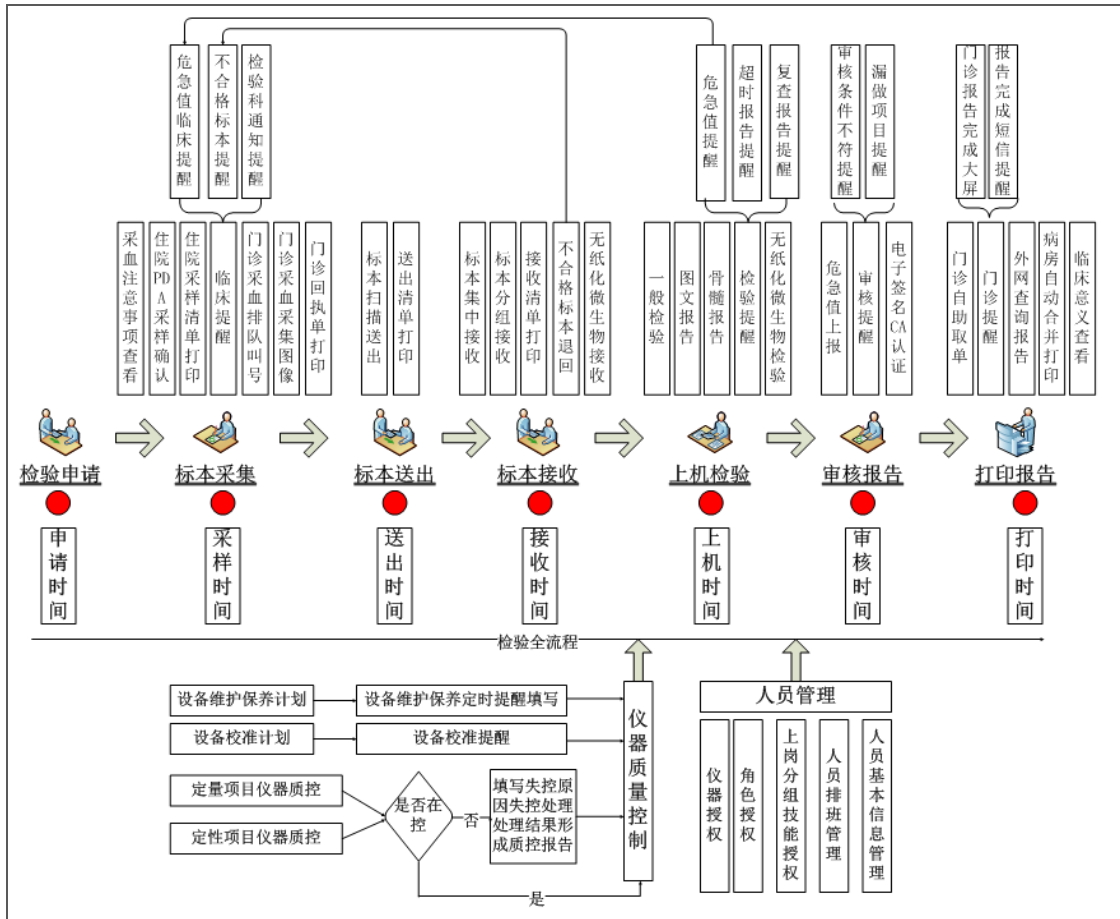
危急值临床提醒
不合格标本提醒
检验科通知提醒

危急值提醒
超时报告提醒
复查报告提醒

审核条件不符提醒
漏做项目提醒

门诊报告完成大屏
报告完成短信提醒

采血注意事项查看
住院PDA采样确认
住院采样清单打印
临床提醒
门诊采血排队叫号
门诊采血采集图像
门诊回执单打印

标本扫描送出
送出清单打印

标本集中接收
标本分组接收
接收清单打印
不合格标本退回
无纸化微生物接收

一般检验
图文报告
骨髓报告
检验提醒
无纸化微生物检验

危急值上报
审核提醒
电子签名CA认证

门诊自助取单
门诊提醒
外网查询报告
病房自动合并打印
临床意义查看

检验申请
标本采集
标本送出
标本接收
上机检验
审核报告
打印报告

申请时间
采样时间
送出时间
接收时间
上机时间
审核时间
打印时间

检验全流程

设备维护保养计划
设备维护保养定时提醒填写
设备校准计划
设备校准提醒
定量项目仪器质控
定性项目仪器质控
是否在控
否
填写失控原因失控处理处理结果形成质控报告
是
仪器质量控制

人员管理
仪器授权
角色授权
上岗分组技能授权
人员排班管理
人员基本信息管理